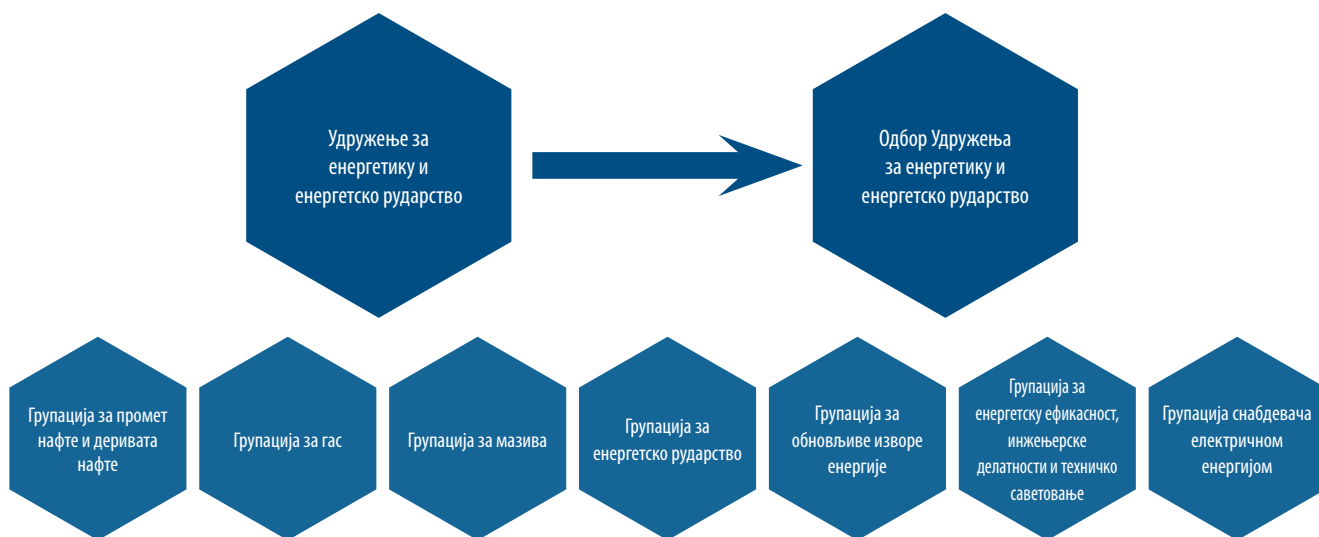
Удружење за енергетику и енергетско рударство

Одбор Удружења за енергетику и енергетско рударство

Групација за промет нафте и деривата нафте

Групација за гас

Групација за мазива

Групација за енергетско рударство

Групација за обновљиве изворе енергије

Групација за енергетску ефикасност, инжењерске делатности и техничко саветовање

Групација снабдевача електричном енергијом